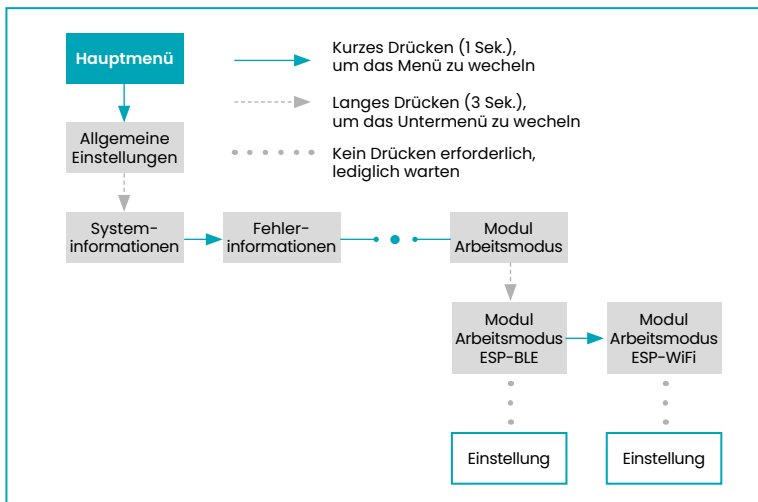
Hauptmenü

Kurzes Drücken (1 Sek.), um das Menü zu wecheln

Langes Drücken (3 Sek.), um das Untermenü zu wecheln

Kein Drücken erforderlich, lediglich warten

Allgemeine Einstellungen

Systeminformationen

Fehlerinformationen

Modul Arbeitsmodus

Modul Arbeitsmodus ESP-BLE

Modul Arbeitsmodus ESP-WiFi

Einstellung

Einstellung